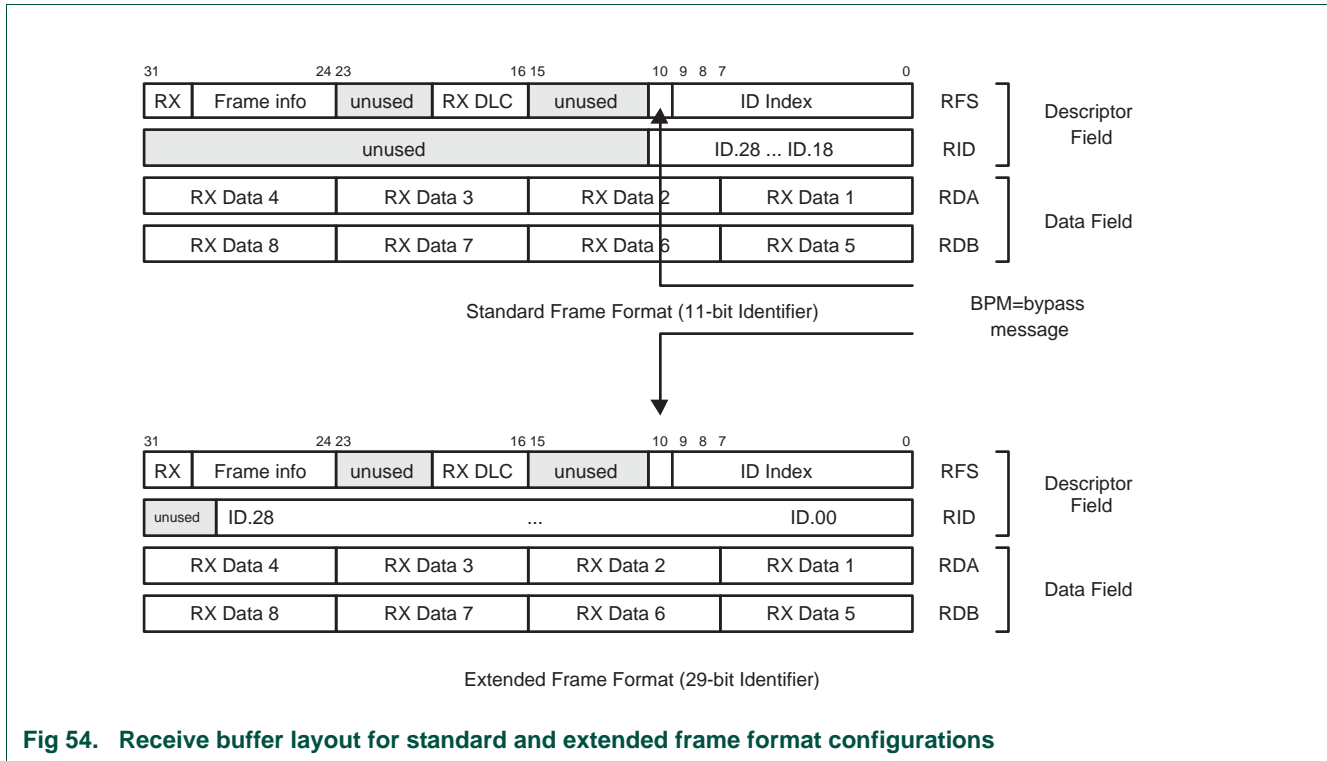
31 24 23 16 15 10 9 8 7 0

| RX | Frame info | unused | RX DLC | unused | | ID Index |
|---|---|---|---|---|---|---|

RFS

unused | ID.28 ... ID.18

RID

Descriptor Field

| RX Data 4 | RX Data 3 | RX Data 2 | RX Data 1 |
|---|---|---|---|
| RX Data 8 | RX Data 7 | RX Data 6 | RX Data 5 |

RDA
RDB

Data Field

Standard Frame Format (11-bit Identifier)

BPM=bypass message

31 24 23 16 15 10 9 8 7 0

| RX | Frame info | unused | RX DLC | unused | | ID Index |
|---|---|---|---|---|---|---|

RFS

unused | ID.28 ... ID.00

RID

Descriptor Field

| RX Data 4 | RX Data 3 | RX Data 2 | RX Data 1 |
|---|---|---|---|
| RX Data 8 | RX Data 7 | RX Data 6 | RX Data 5 |

RDA
RDB

Data Field

Extended Frame Format (29-bit Identifier)

Fig 54. Receive buffer layout for standard and extended frame format configurations